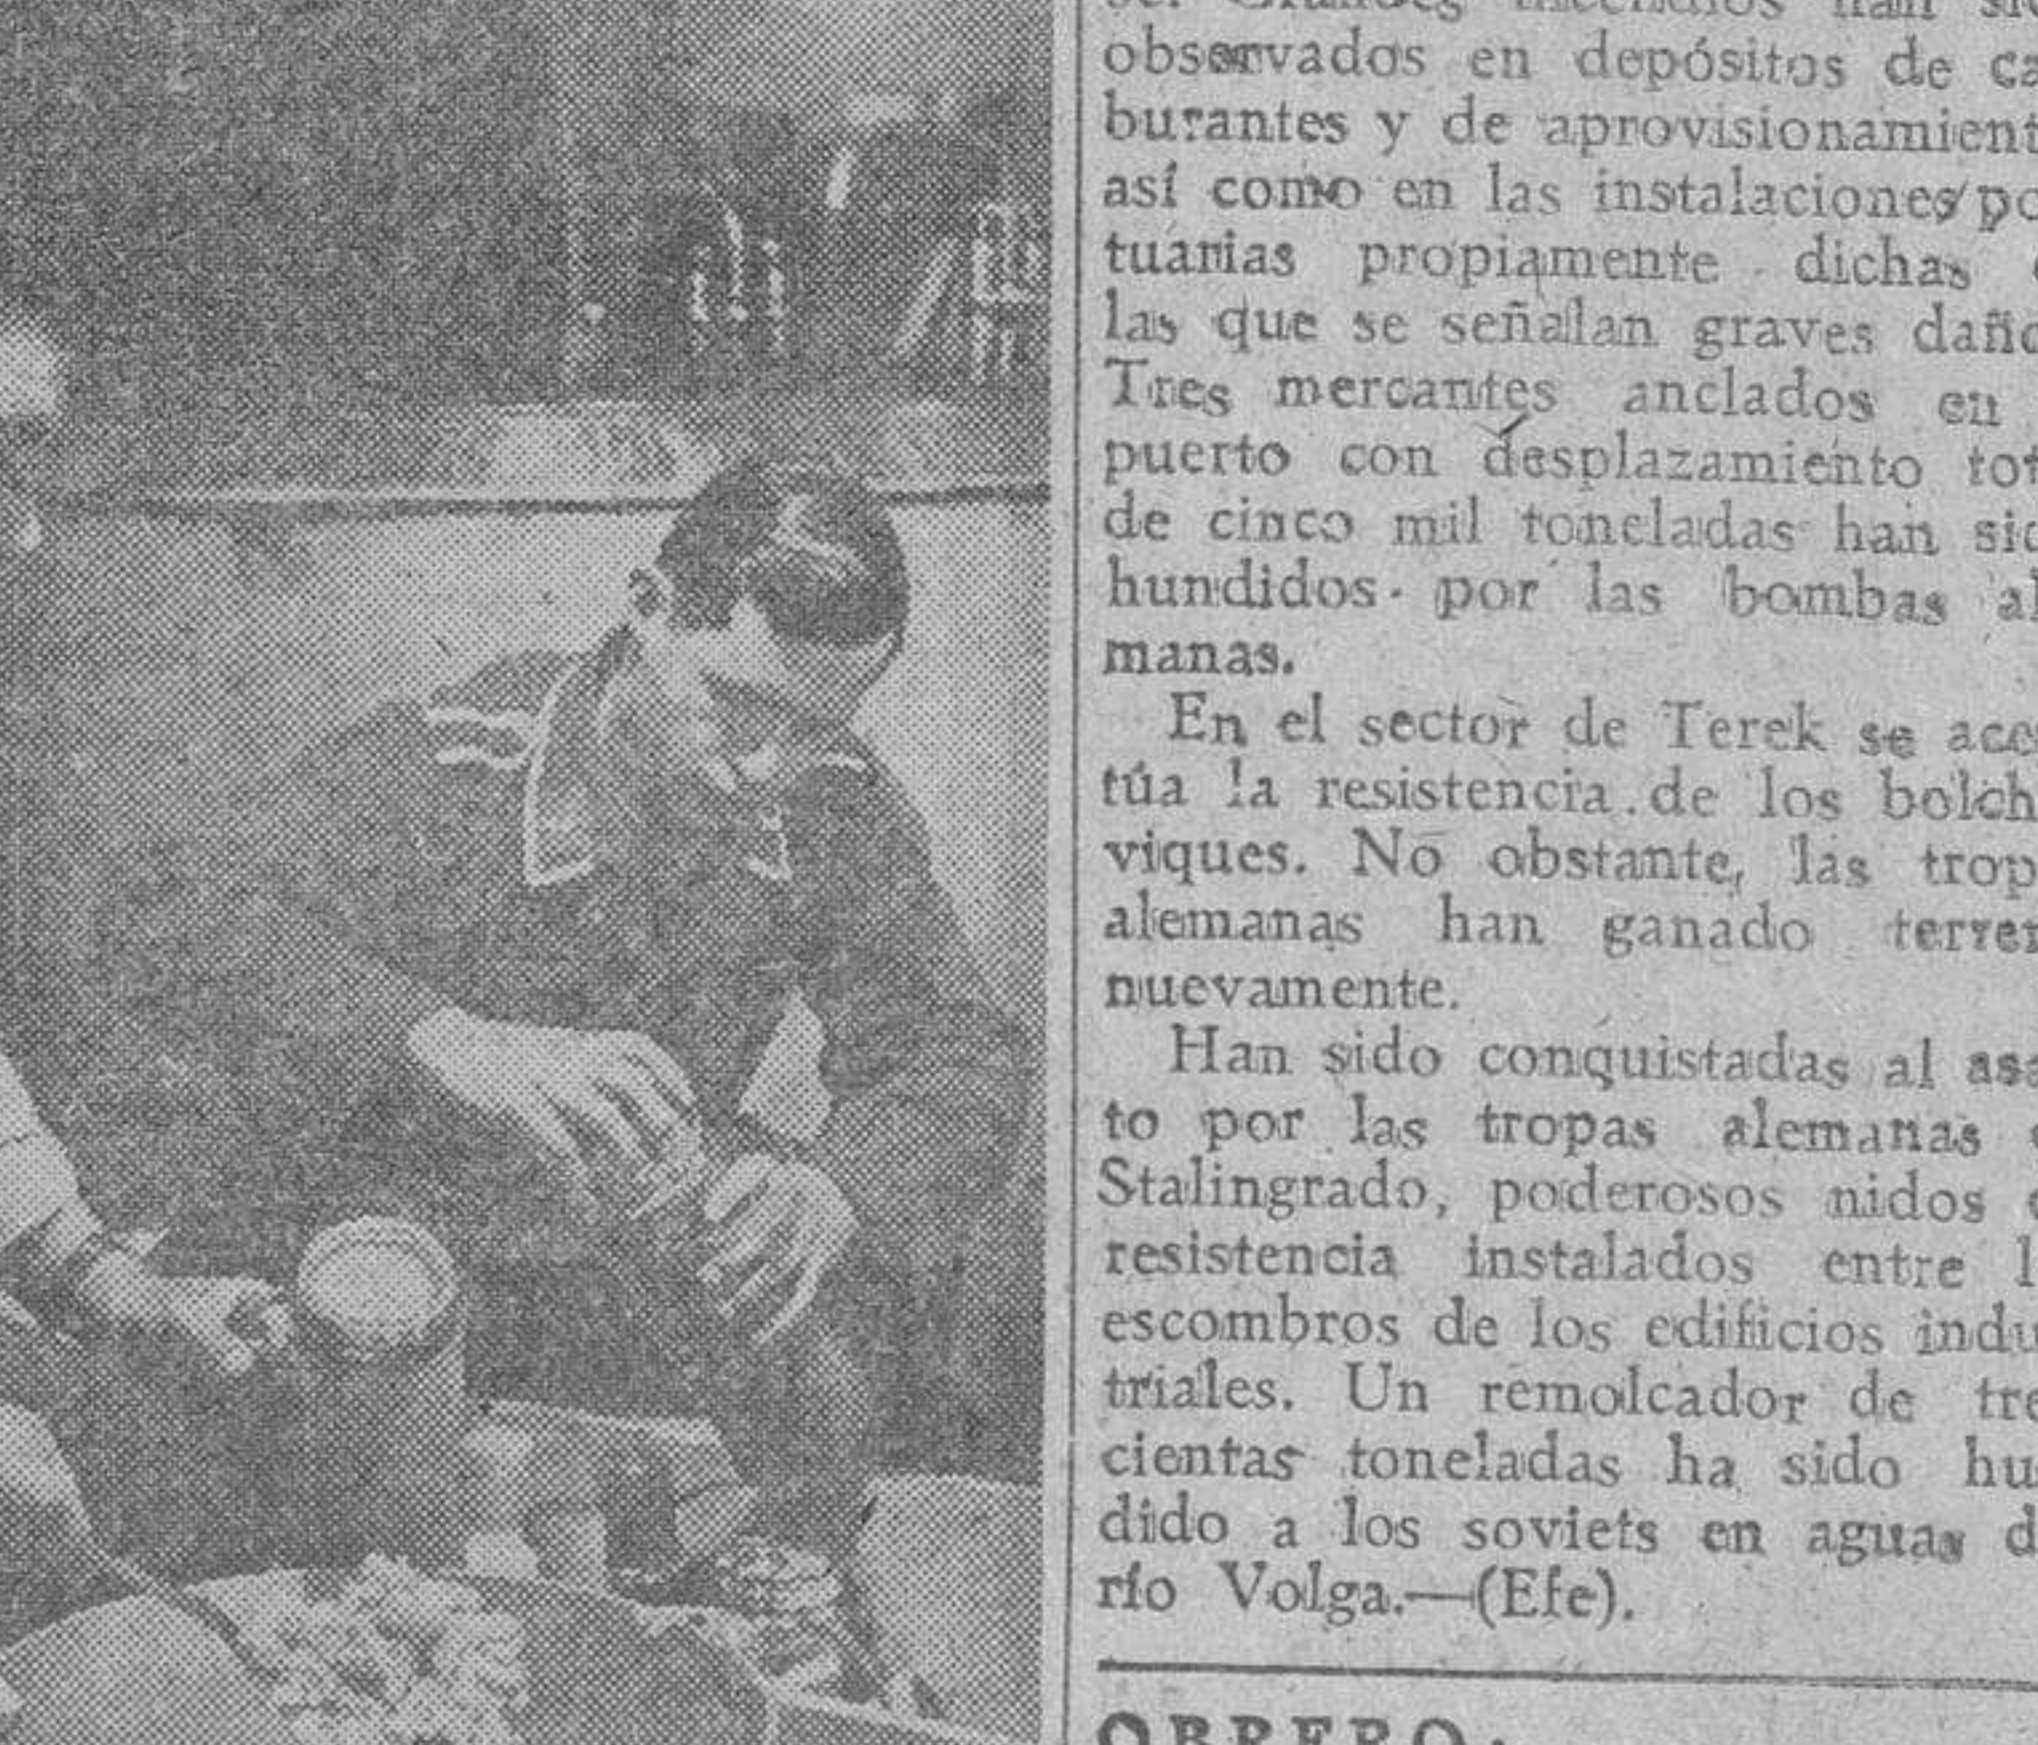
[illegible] incendios han si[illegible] observados en depósitos de ca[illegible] burantes y de aprovisionamient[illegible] así como en las instalaciones po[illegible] tuarias propiamente dichas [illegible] las que se señalan graves dañ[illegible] Tres mercantes anclados en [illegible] puerto con desplazamiento to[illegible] de cinco mil toneladas han si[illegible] hundidos por las bombas al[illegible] manas.

En el sector de Terek se ace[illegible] túa la resistencia de los bolch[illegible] viques. No obstante, las trop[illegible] alemanas han ganado terre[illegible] nuevamente.

Han sido conquistadas al asa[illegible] to por las tropas alemanas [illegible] Stalingrado, poderosos nidos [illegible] resistencia instalados entre l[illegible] escombros de los edificios indu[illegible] triales. Un remolcador de tre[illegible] cientas toneladas ha sido hu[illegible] dido a los soviets en aguas d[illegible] río Volga.—(Efe).

OBRERO: